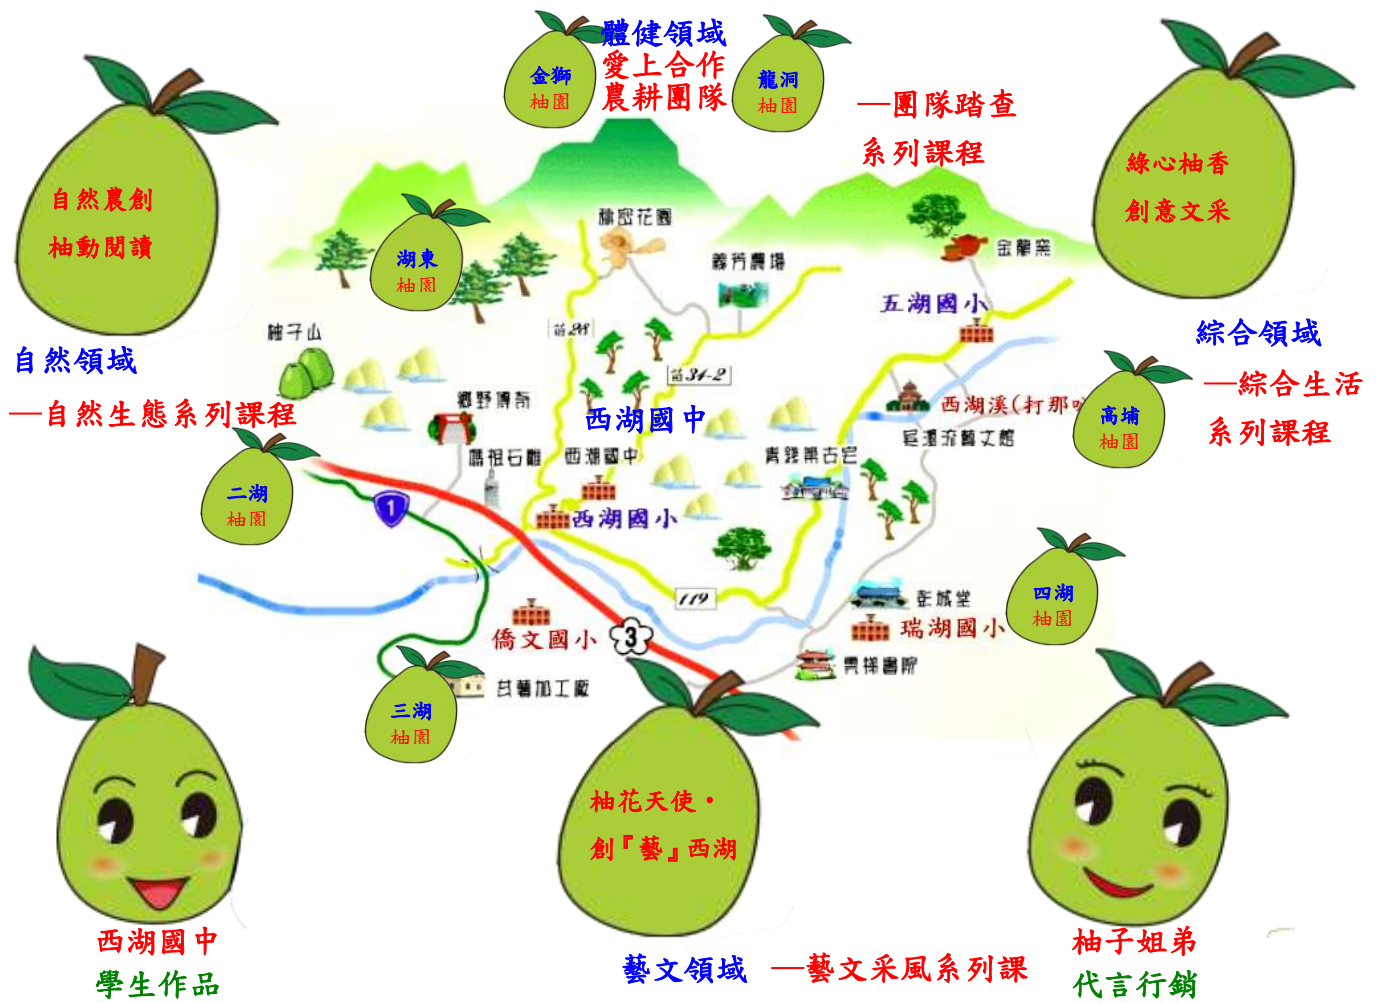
金獅
柚園

體健領域
愛上合作
農耕團隊

龍洞
柚園

—團隊踏查
系列課程

自然農創
柚動閱讀

湖東
柚園

綠心柚香
創意文采

自然領域
—自然生態系列課程

綜合領域
—綜合生活
系列課程

二湖
柚園

高埔
柚園

四湖
柚園

三湖
柚園

柚子山
鄉野博物
媽祖石雕
西湖國中
西湖國中
西湖國小
五湖國小
西湖溪(打那叭
青龍南古宅
金磐窯
義芳農場
桃源花園
苗34-2
苗34
1
119
3
僑文國小
瑞湖國小
甘薯加工廠
雲梯書院
宜灣茶藝文館
老城堂

柚花天使•
創『藝』西湖

西湖國中
學生作品

藝文領域
—藝文采風系列課

柚子姐弟
代言行銷